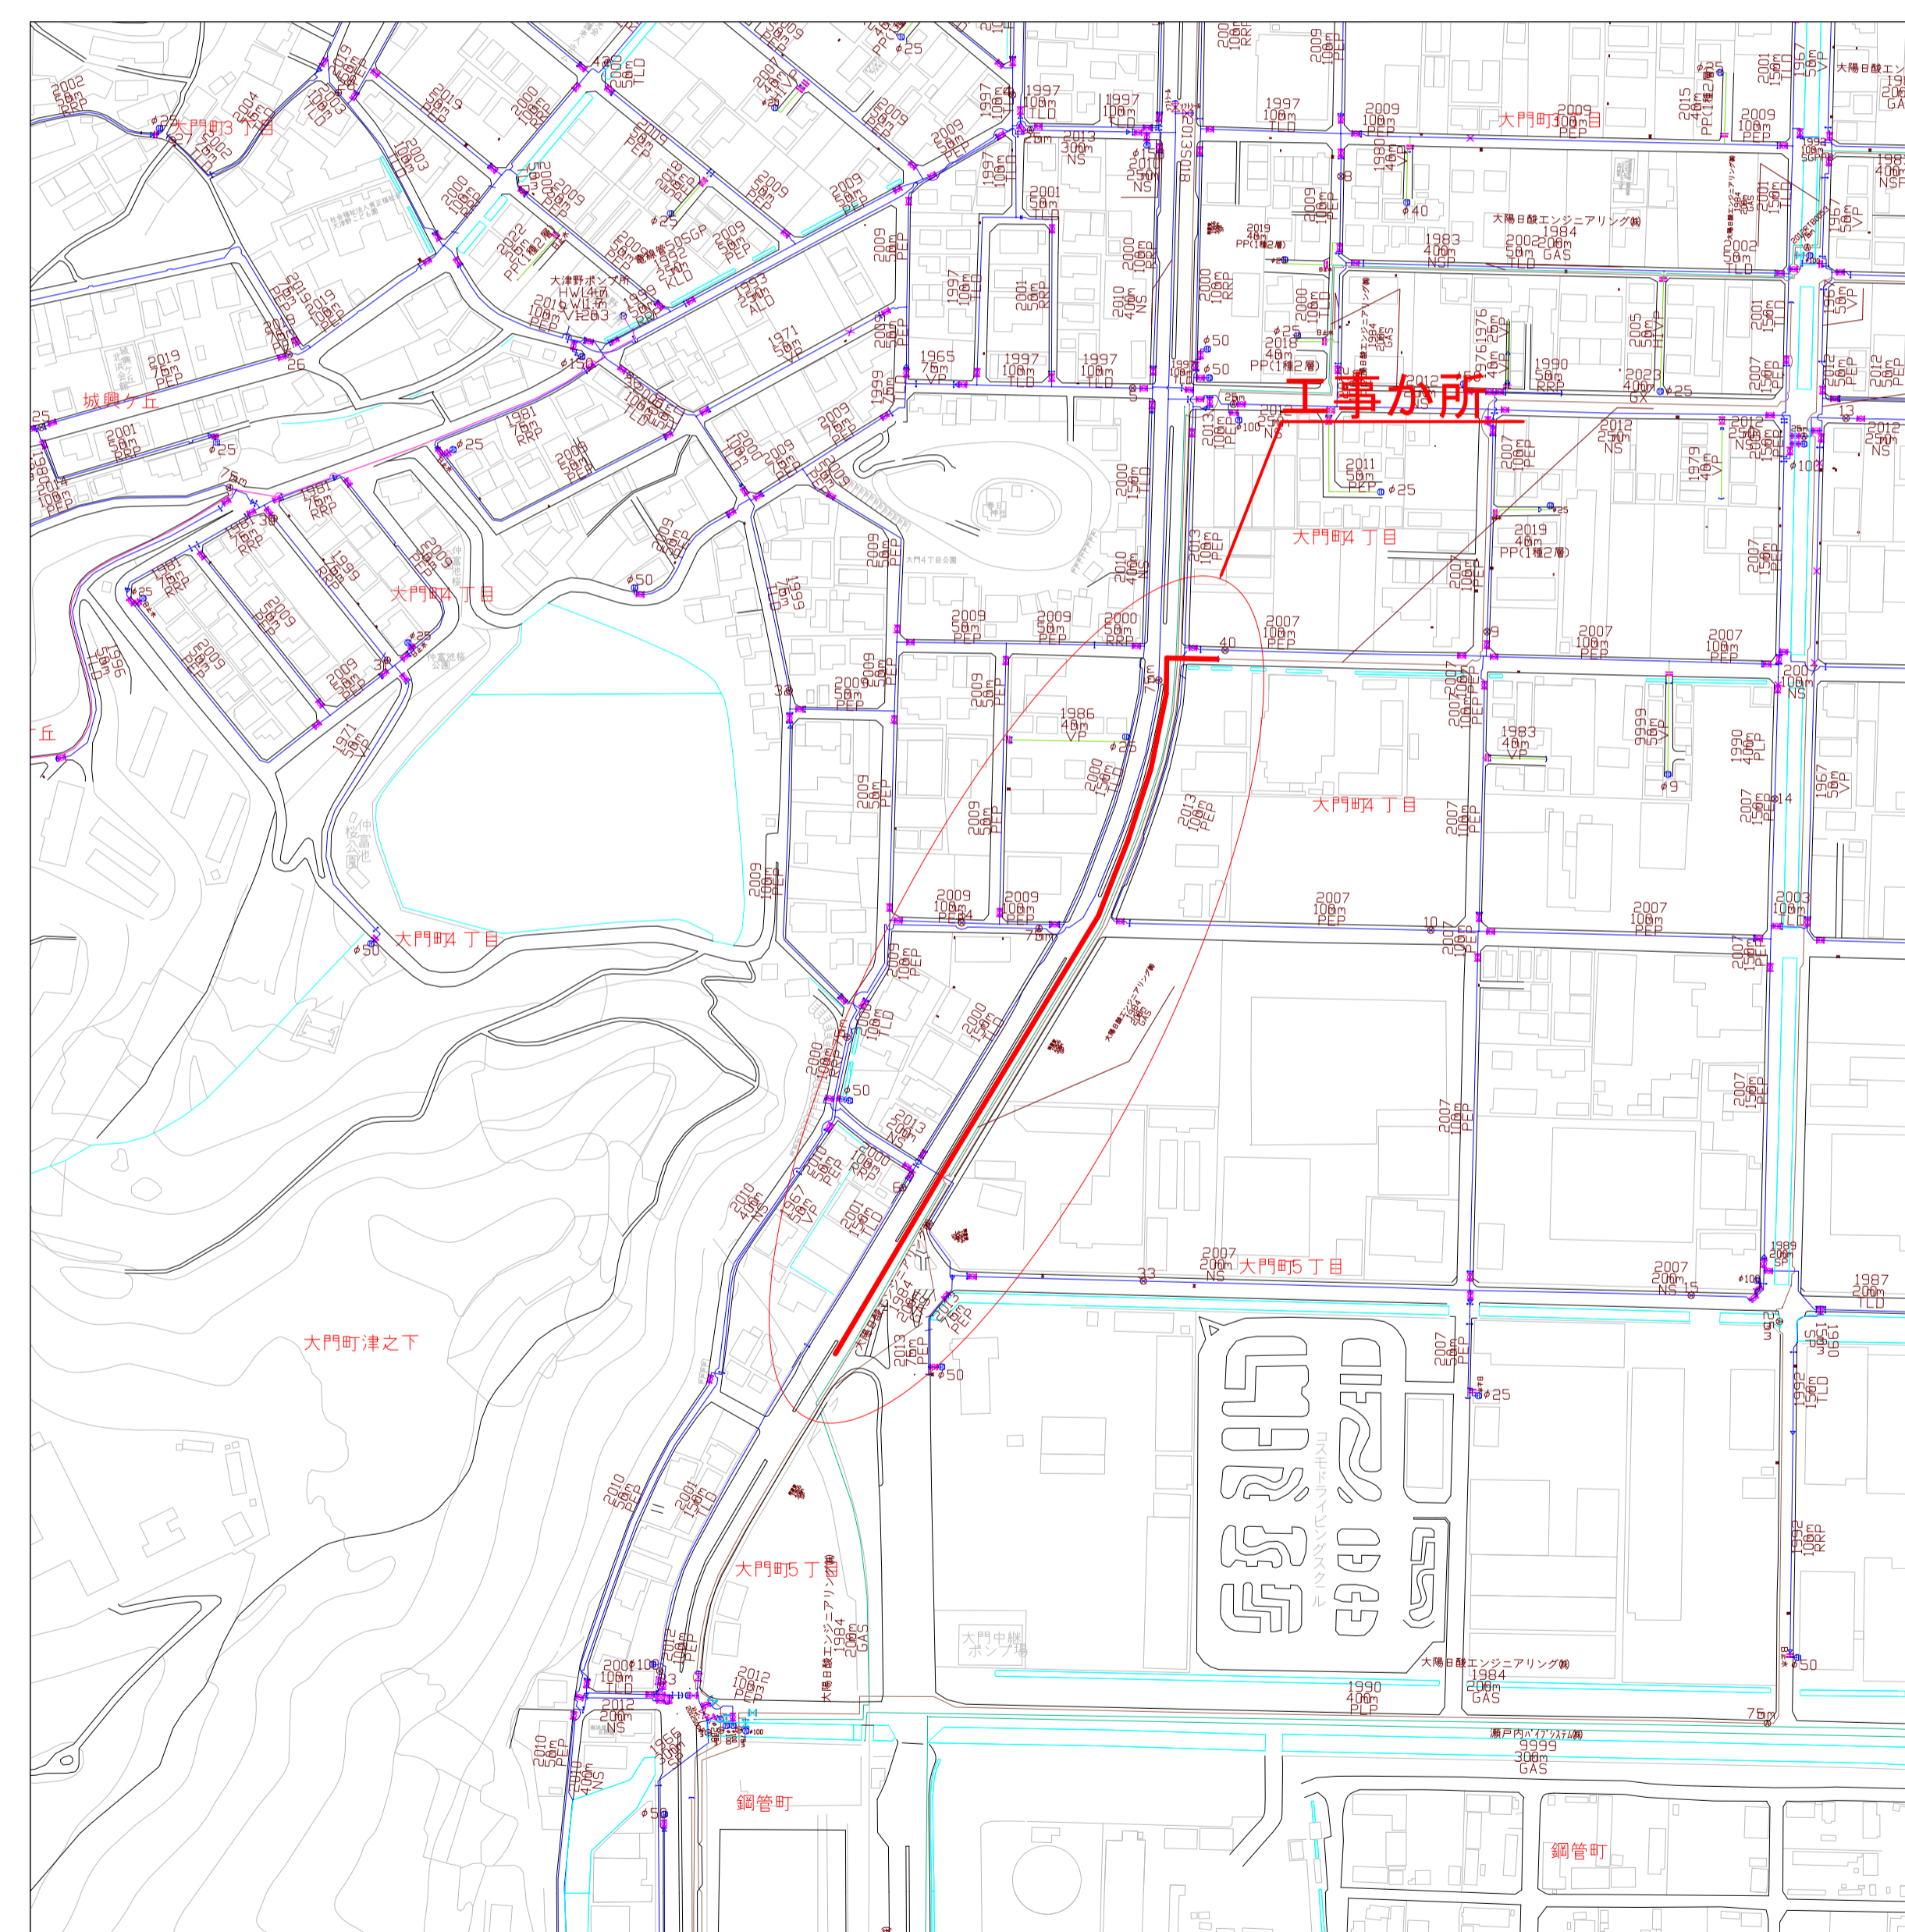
工事か所

大門町3丁目
城興ケ丘
大門町4丁目
大門町4丁目
大門町4丁目
大門町4丁目
大門町4丁目
大門町5丁目
大門町5丁目
大門町津之下
鋼管町
鋼管町
大津野ポンプ所
大陽日酸エンジニアリング(株)
大陽日酸エンジニアリング(株)
大陽日酸エンジニアリング(株)
瀬戸内パイプシステム(株)
コスモドライビングスクール
大門中継ポンプ場

2009 100m PEP
2007 100m PEP
2007 100m PEP
2007 100m PEP
2007 100m PEP
2007 200m NS
2007 200m NS
1997 100m TLD
1997 100m TLD
1997 100m TLD
1997 100m TLD
2013 300m NS
2001 100m TLD
2000 100m RRP
2010 400m NS
2019 40m PP(1種2層)
2019 40m PP(1種2層)
1983 40m NS
1983 40m VP
2002 200m TLD
1984 200m GAS
1984 200m GAS
1984 200m GAS
2018 40m PP(1種2層)
2023 400m GX
1990 50m RRP
1986 40m VP
1965 75m VP
1971 50m VP
1971 50m VP
2001 50m RRP
2001 50m RRP
2019 50m PEP
2009 50m PEP
2009 50m PEP
2000 50m RRP
2011 50m PEP
2012 50m NS
1999 75m VP
1990 400m PLP
9999 300m GAS
2012 200m NS
2000 100m TLD
2012 100m PEP
1987 200m TLD
1989 200m SP
φ25
φ50
φ40
φ150
φ100
φ9
φ50
33
40
10